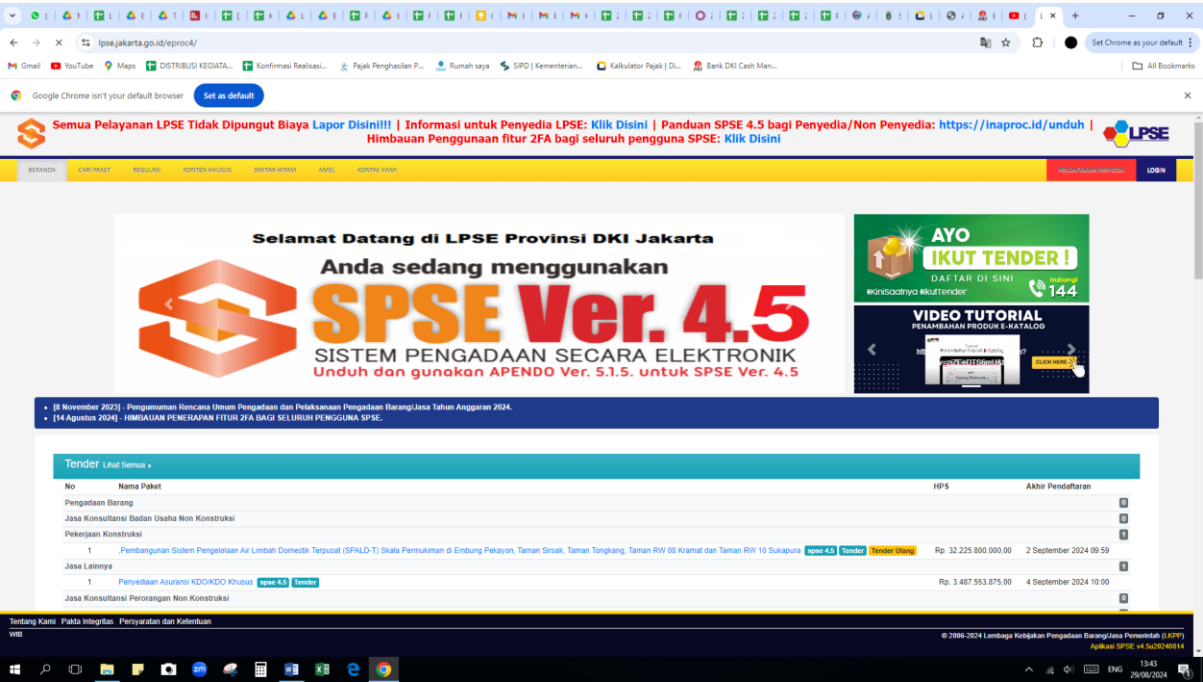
lpse.jakarta.go.id/eproc4/

Set Chrome as your default

Gmail YouTube Maps DISTRIBUSI KEGIATA... Konfirmasi Realisasi... Pajak Penghasilan P... Rumah saya SIPD | Kementerian... Kalkulator Pajak | Di... Bank DKI Cash Man... All Bookmarks

Google Chrome isn't your default browser Set as default

Semua Pelayanan LPSE Tidak Dipungut Biaya Lapor Disini!!! | Informasi untuk Penyedia LPSE: Klik Disini | Panduan SPSE 4.5 bagi Penyedia/Non Penyedia: https://inaproc.id/unduh | Himbauan Penggunaan fitur 2FA bagi seluruh pengguna SPSE: Klik Disini

LPSE

BERANDA CARI PAKET REGULASI KONTEN KHUSUS DAFTAR HITAM AMEL KONTAK KAMI LOGIN

Selamat Datang di LPSE Provinsi DKI Jakarta
Anda sedang menggunakan
SPSE Ver. 4.5
SISTEM PENGADAAN SECARA ELEKTRONIK
Unduh dan gunakan APENDO Ver. 5.1.5. untuk SPSE Ver. 4.5

AYO IKUT TENDER ! DAFTAR DI SINI Hubungi 144 #KiniSaatnya #ikutTender

VIDEO TUTORIAL PENAMBAHAN PRODUK E-KATALOG CLICK HERE

[8 November 2023] - Pengumuman Rencana Umum Pengadaan dan Pelaksanaan Pengadaan Barang/Jasa Tahun Anggaran 2024.
[14 Agustus 2024] - HIMBAUAN PENERAPAN FITUR 2FA BAGI SELURUH PENGGUNA SPSE.

Tender Lihat Semua »

| No | Nama Paket | HPS | Akhir Pendaftaran |
|---|---|---|---|
| Pengadaan Barang | | | 0 |
| Jasa Konsultansi Badan Usaha Non Konstruksi | | | 0 |
| Pekerjaan Konstruksi | | | 1 |
| 1 | ,Pembangunan Sistem Pengelolaan Air Limbah Domestik Terpusat (SPALD-T) Skala Permukiman di Embung Pekayon, Taman Sirsak, Taman Tongkang, Taman RW 08 Kramat dan Taman RW 10 Sukapura spse 4.5 Tender Tender Ulang | Rp. 32.225.800.000,00 | 2 September 2024 09:59 |
| Jasa Lainnya | | | 1 |
| 1 | Penyediaan Asuransi KDO/KDO Khusus spse 4.5 Tender | Rp. 3.487.553.875,00 | 4 September 2024 10:00 |
| Jasa Konsultansi Perorangan Non Konstruksi | | | 0 |

Tentang Kami Pakta Integritas Persyaratan dan Ketentuan
WIB
© 2006-2024 Lembaga Kebijakan Pengadaan Barang/Jasa Pemerintah (LKPP)
Aplikasi SPSE v4.5u20240814

ENG 13:43 29/08/2024